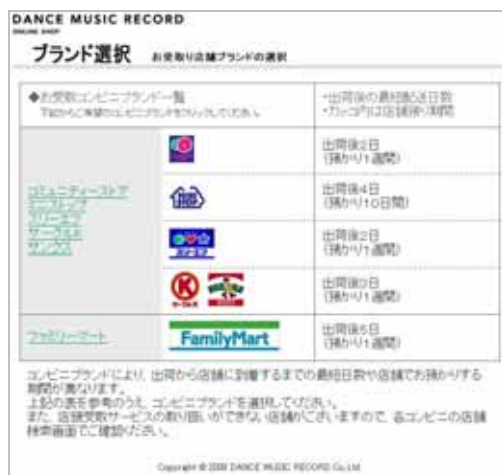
DANCE MUSIC RECORD
ONLINE SHOP

ブランド選択 お受取り店舗ブランドの選択

| ◆お受取コンビニブランド一覧 下記からご希望のコンビニブランドをクリックしてください。 | | ・出荷後の最短配送日数 ・カッコ内は店頭預り期間 |
|---|---|---|
| コミュニティーストア ミニストップ ローソン サークルK サンクス | | 出荷後2日 (預かり1週間) |
| | | 出荷後4日 (預かり10日間) |
| | | 出荷後2日 (預かり1週間) |
| | | 出荷後3日 (預かり1週間) |
| ファミリーマート | FamilyMart | 出荷後5日 (預かり1週間) |

コンビニブランドにより、出荷から店舗に到着するまでの最短日数や店舗でお預かりする期間が異なります。
上記の表を参考のうえ、コンビニブランドを選択してください。
また、店舗受取サービスの取り扱いができない店舗がございますので、各コンビニの店舗検索画面でご確認ください。

Copyright © 2008 DANCE MUSIC RECORD Co.,Ltd.